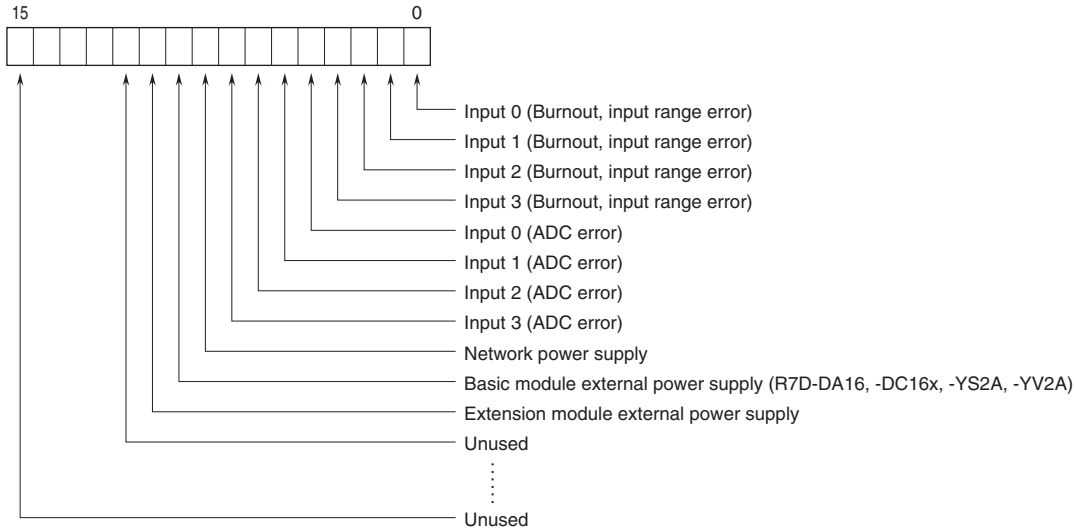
15 0

Input 0 (Burnout, input range error)
Input 1 (Burnout, input range error)
Input 2 (Burnout, input range error)
Input 3 (Burnout, input range error)
Input 0 (ADC error)
Input 1 (ADC error)
Input 2 (ADC error)
Input 3 (ADC error)
Network power supply
Basic module external power supply (R7D-DA16, -DC16x, -YS2A, -YV2A)
Extension module external power supply
Unused
Unused